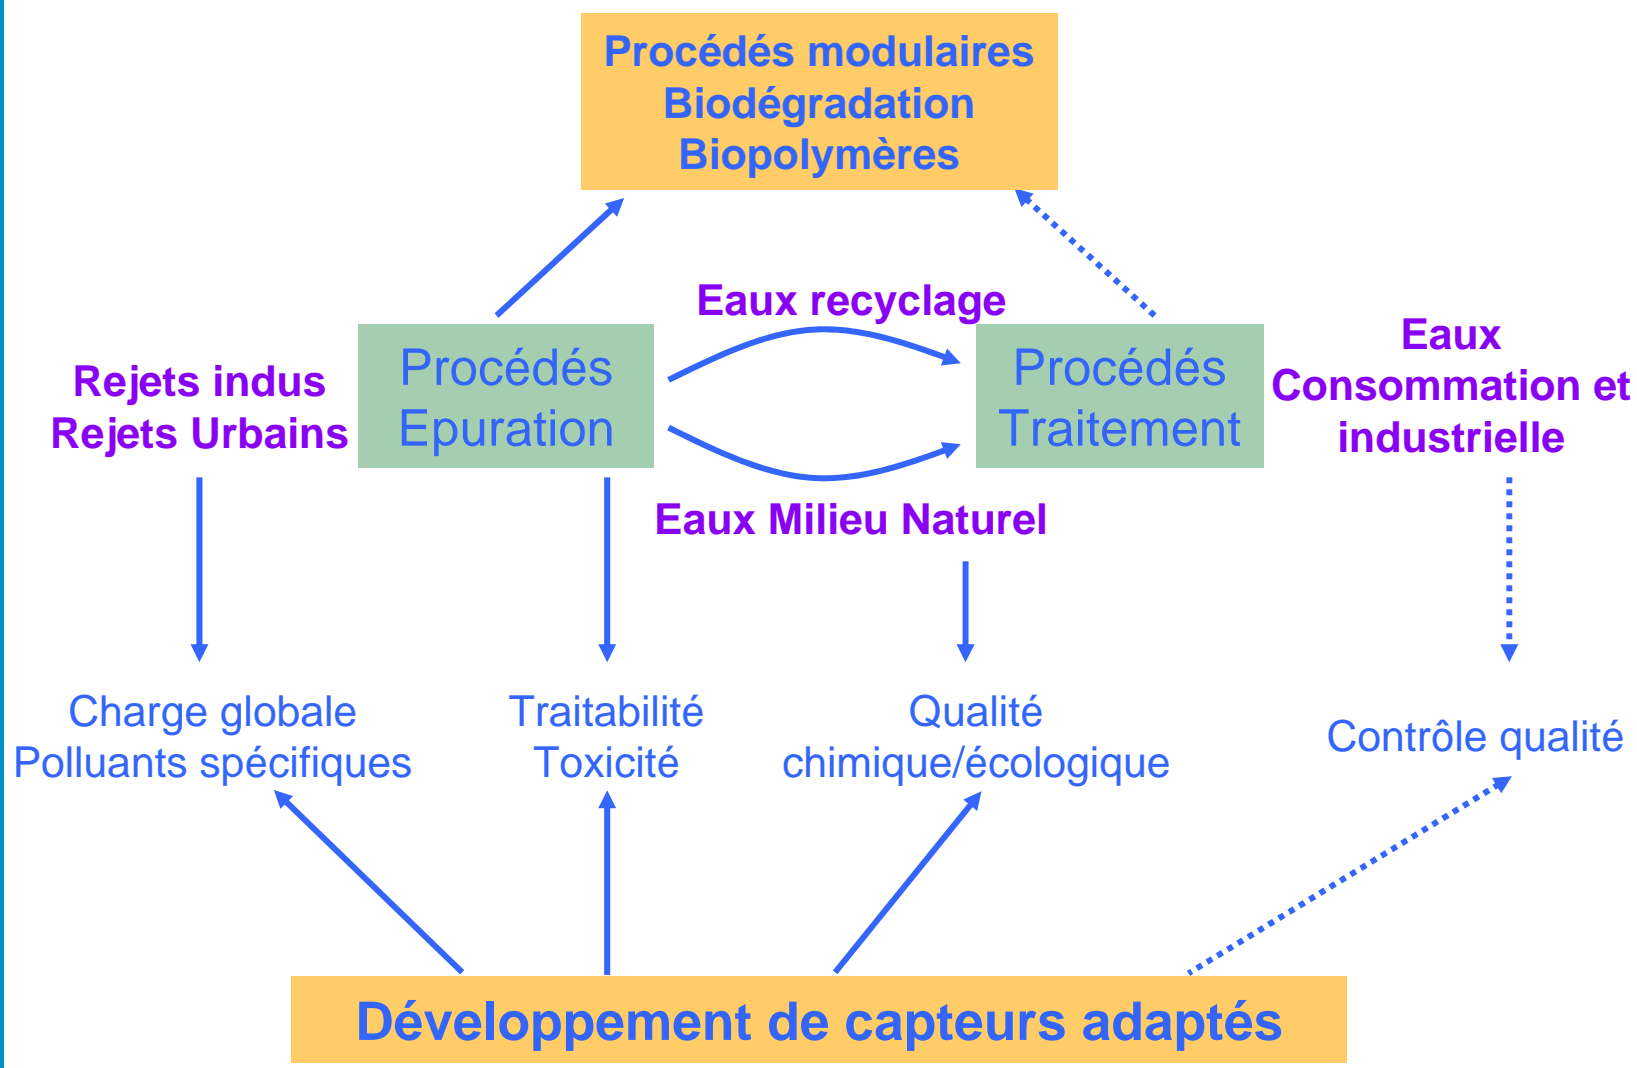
Procédés modulaires
Biodégradation
Biopolymères

Eaux recyclage

Rejets indus
Rejets Urbains

Procédés
Epuration

Procédés
Traitement

Eaux
Consommation et
industrielle

Eaux Milieu Naturel

Charge globale
Polluants spécifiques

Traitabilité
Toxicité

Qualité
chimique/écologique

Contrôle qualité

Développement de capteurs adaptés